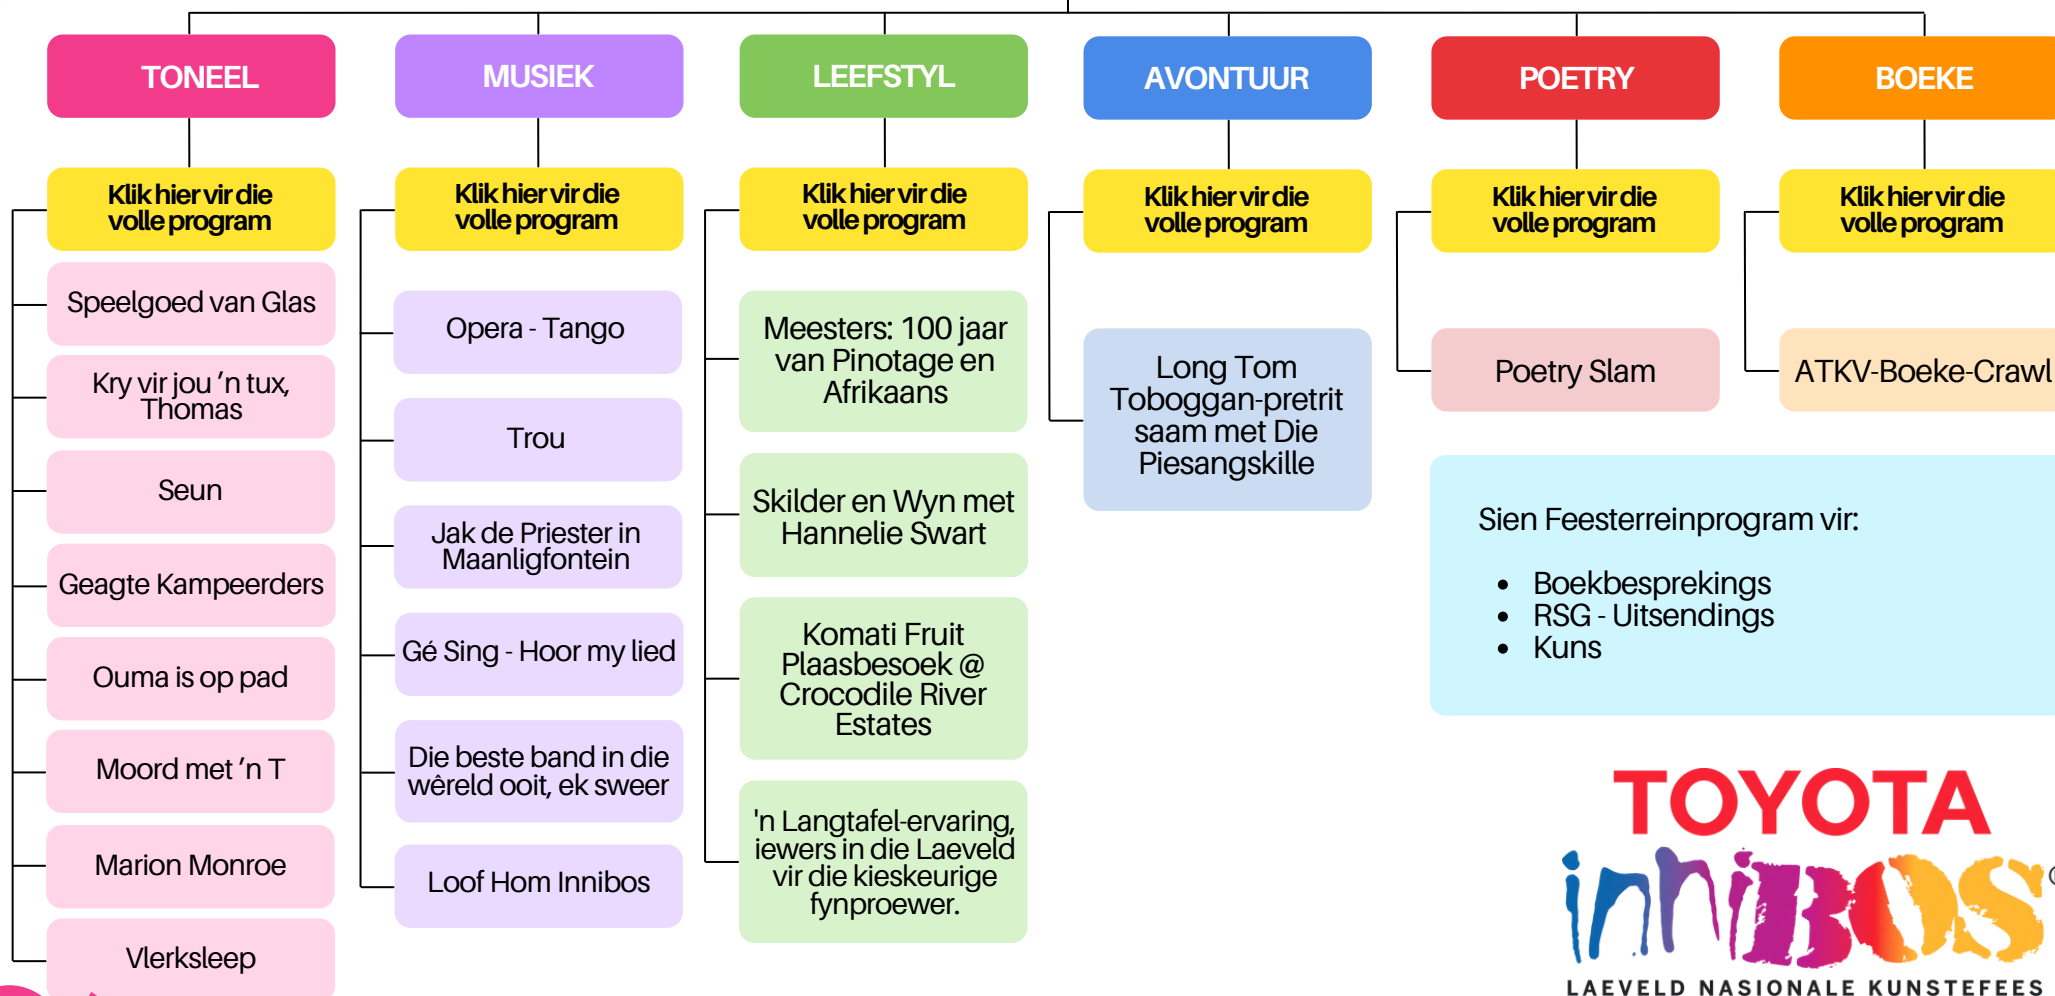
TONEEL

Klik hier vir die volle program

Speelgoed van Glas

Kry vir jou 'n tux, Thomas

Seun

Geagte Kampeerders

Ouma is op pad

Moord met 'n T

Marion Monroe

Vlerksleep

MUSIEK

Klik hier vir die volle program

Opera - Tango

Trou

Jak de Priester in Maanligfontein

Gé Sing - Hoor my lied

Die beste band in die wêreld ooit, ek sweer

Loof Hom Innibos

LEEFSTYL

Klik hier vir die volle program

Meesters: 100 jaar van Pinotage en Afrikaans

Skilder en Wyn met Hannelie Swart

Komati Fruit Plaasbesoek @ Crocodile River Estates

'n Langtafel-ervaring, iewers in die Laeveld vir die kieskeurige fynproewer.

AVONTUUR

Klik hier vir die volle program

Long Tom Toboggan-pretrit saam met Die Piesangskille

POETRY

Klik hier vir die volle program

Poetry Slam

BOEKE

Klik hier vir die volle program

ATKV-Boeke-Crawl

Sien Feesterreinprogram vir:

• Boekbesprekings
• RSG - Uitsendings
• Kuns

TOYOTA

innibos

LAEVELD NASIONALE KUNSTEFEES